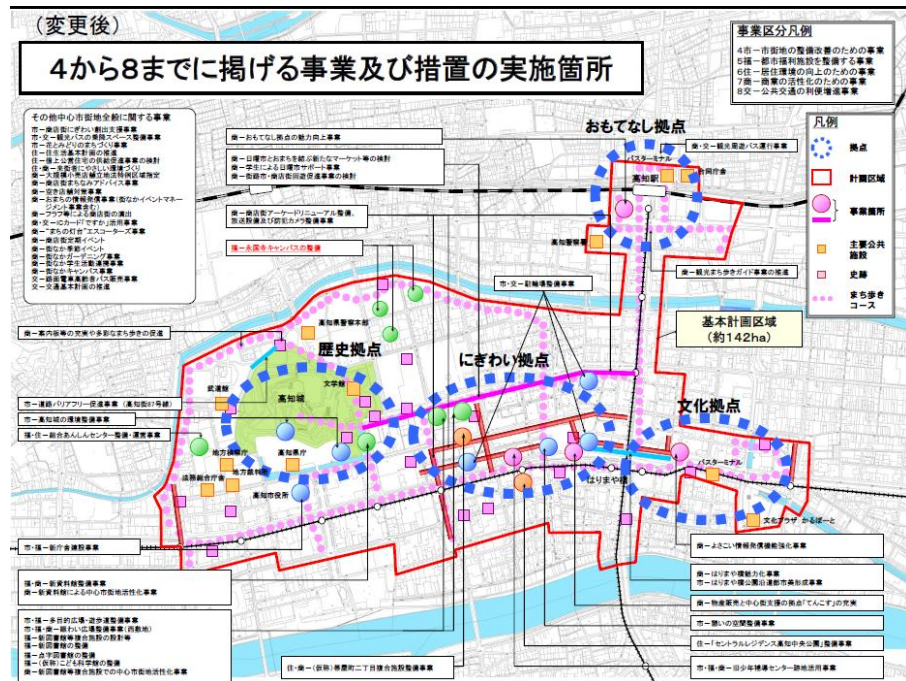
（変更後）

4から8までに掲げる事業及び措置の実施箇所

事業区分凡例
4市－市街地の整備改善のための事業
5福－都市福利施設を整備する事業
6住－居住環境の向上のための事業
7商－商業の活性化のための事業
8交－公共交通の利便増進事業

凡例
拠点
計画区域
事業箇所
主要公共施設
史跡
まち歩きコース

その他中心市街地全般に関する事業
市－商店街にぎわい創出支援事業
市・交－観光バスの乗降スペース整備事業
市－花とみどりのまちづくり事業
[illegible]
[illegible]
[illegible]
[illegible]
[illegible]
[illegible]
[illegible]
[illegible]
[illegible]
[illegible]
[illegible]
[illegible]
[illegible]
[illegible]
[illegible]
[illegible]
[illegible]
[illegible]

商－おもてなし拠点の魅力向上事業
商－日曜市とおまちを結ぶ新たなマーケット等の検討
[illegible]
商－商店街アーケードリニューアル整備、防災設備及び防犯カメラ整備事業
福－永国寺キャンパスの整備

おもてなし拠点
商・交－観光周遊バス運行事業
バスターミナル
高知駅
合同庁舎
高知駅
商－観光まち歩きガイド事業の推進

市・交－駐輪場整備事業
高知県警察本部
歴史拠点
にぎわい拠点
基本計画区域（約142ha）
文化拠点

商－案内板等の充実と多彩なまち歩きの促進
武道館
文学館
高知城
市－道路バリアフリー整備事業（高知県庁前線）
市－高知城の環境整備事業
福・住－総合あんしんセンター整備・運営事業
地方裁判所
高知県庁
高知市役所
地方検察庁
高知地方裁判所
法務総合庁舎
はりまや橋
バスターミナル
文化プラザ かるぽーと

市・福－新庁舎建設事業
福・商－新資料館整備事業
商－新資料館による中心市街地活性化事業
市・商－多目的広場・遊歩道整備事業
市・福・商－新しい広場整備事業（西敷地）
福－新図書館等複合施設の整備
福－新図書館の整備
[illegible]
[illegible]
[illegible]

住・商－（仮称）帯屋町二丁目複合施設整備事業

商－よさこい情報発信機能強化事業
商－はりまや橋観光事業
商－はりまや橋公園周辺道路市美形成事業
商－物産販売と中心市街地の拠点「てんこす」の充実
市－憩いの空間整備事業
住－「セントラルレジデンス高知中央公園」整備事業
市・福・商－旧少年補導センター跡地活用事業